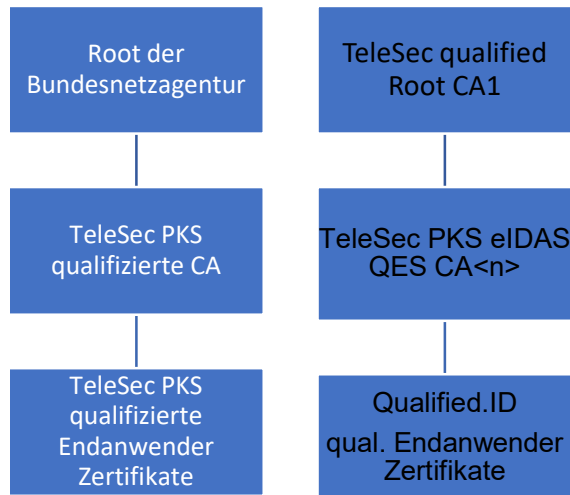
Root der Bundesnetzagentur

TeleSec PKS qualifizierte CA

TeleSec PKS qualifizierte Endanwender Zertifikate

TeleSec qualified Root CA1

TeleSec PKS eIDAS QES CA<n>

Qualified.ID

qual. Endanwender Zertifikate